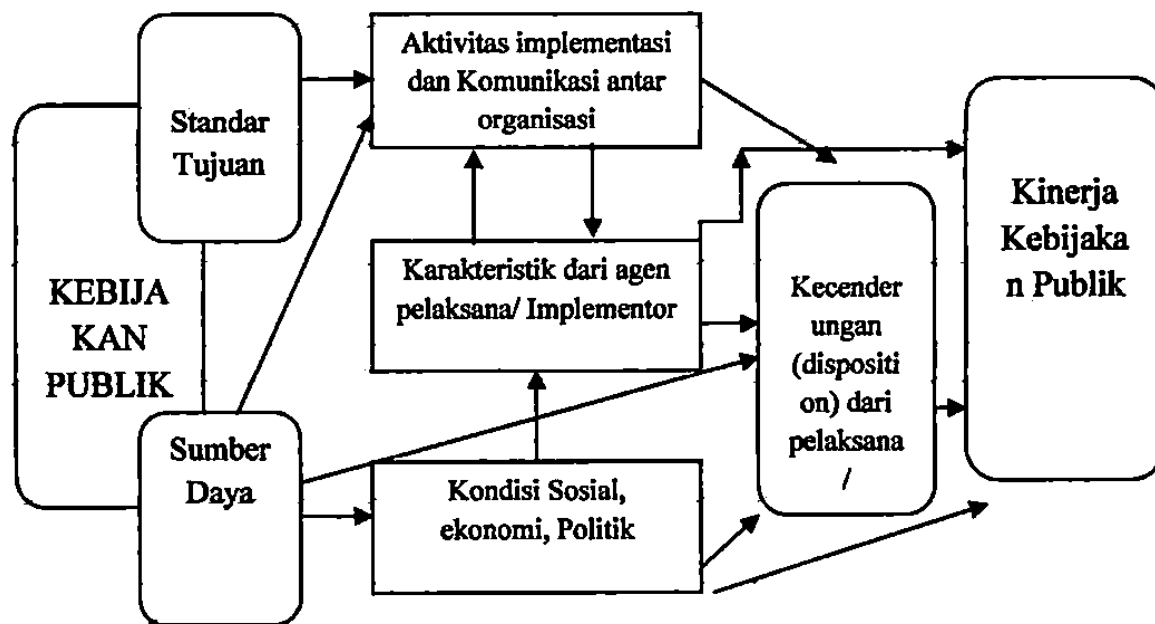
KEBIJA KAN PUBLIK

Standar Tujuan

Sumber Daya

Aktivitas implementasi dan Komunikasi antar organisasi

Karakteristik dari agen pelaksana/ Implementor

Kondisi Sosial, ekonomi, Politik

Kecender ungan (dispositi on) dari pelaksana /

Kinerja Kebijaka n Publik